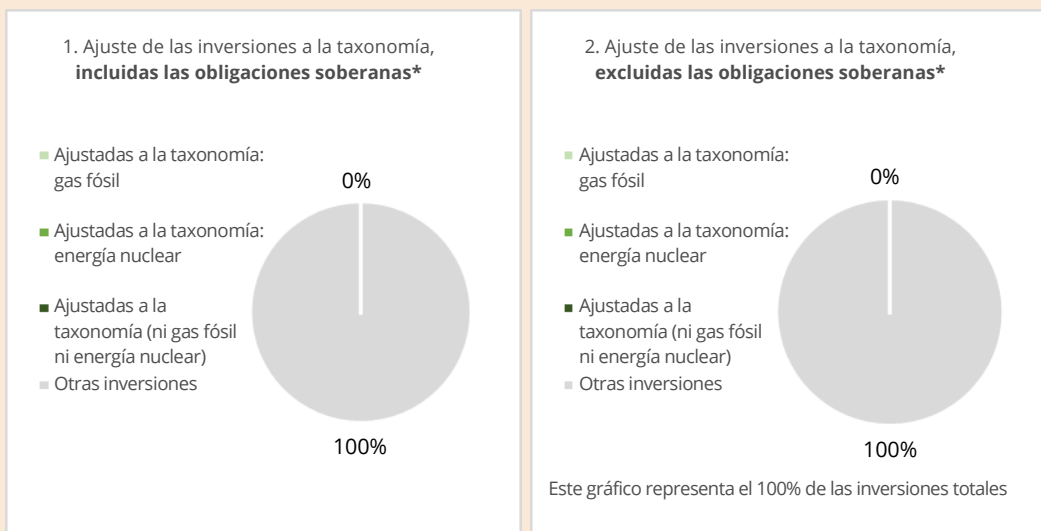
1. Ajuste de las inversiones a la taxonomía, **incluidas las obligaciones soberanas***

Ajustadas a la taxonomía: gas fósil

Ajustadas a la taxonomía: energía nuclear

Ajustadas a la taxonomía (ni gas fósil ni energía nuclear)

Otras inversiones

0%

100%

2. Ajuste de las inversiones a la taxonomía, **excluidas las obligaciones soberanas***

Ajustadas a la taxonomía: gas fósil

Ajustadas a la taxonomía: energía nuclear

Ajustadas a la taxonomía (ni gas fósil ni energía nuclear)

Otras inversiones

0%

100%

Este gráfico representa el 100% de las inversiones totales